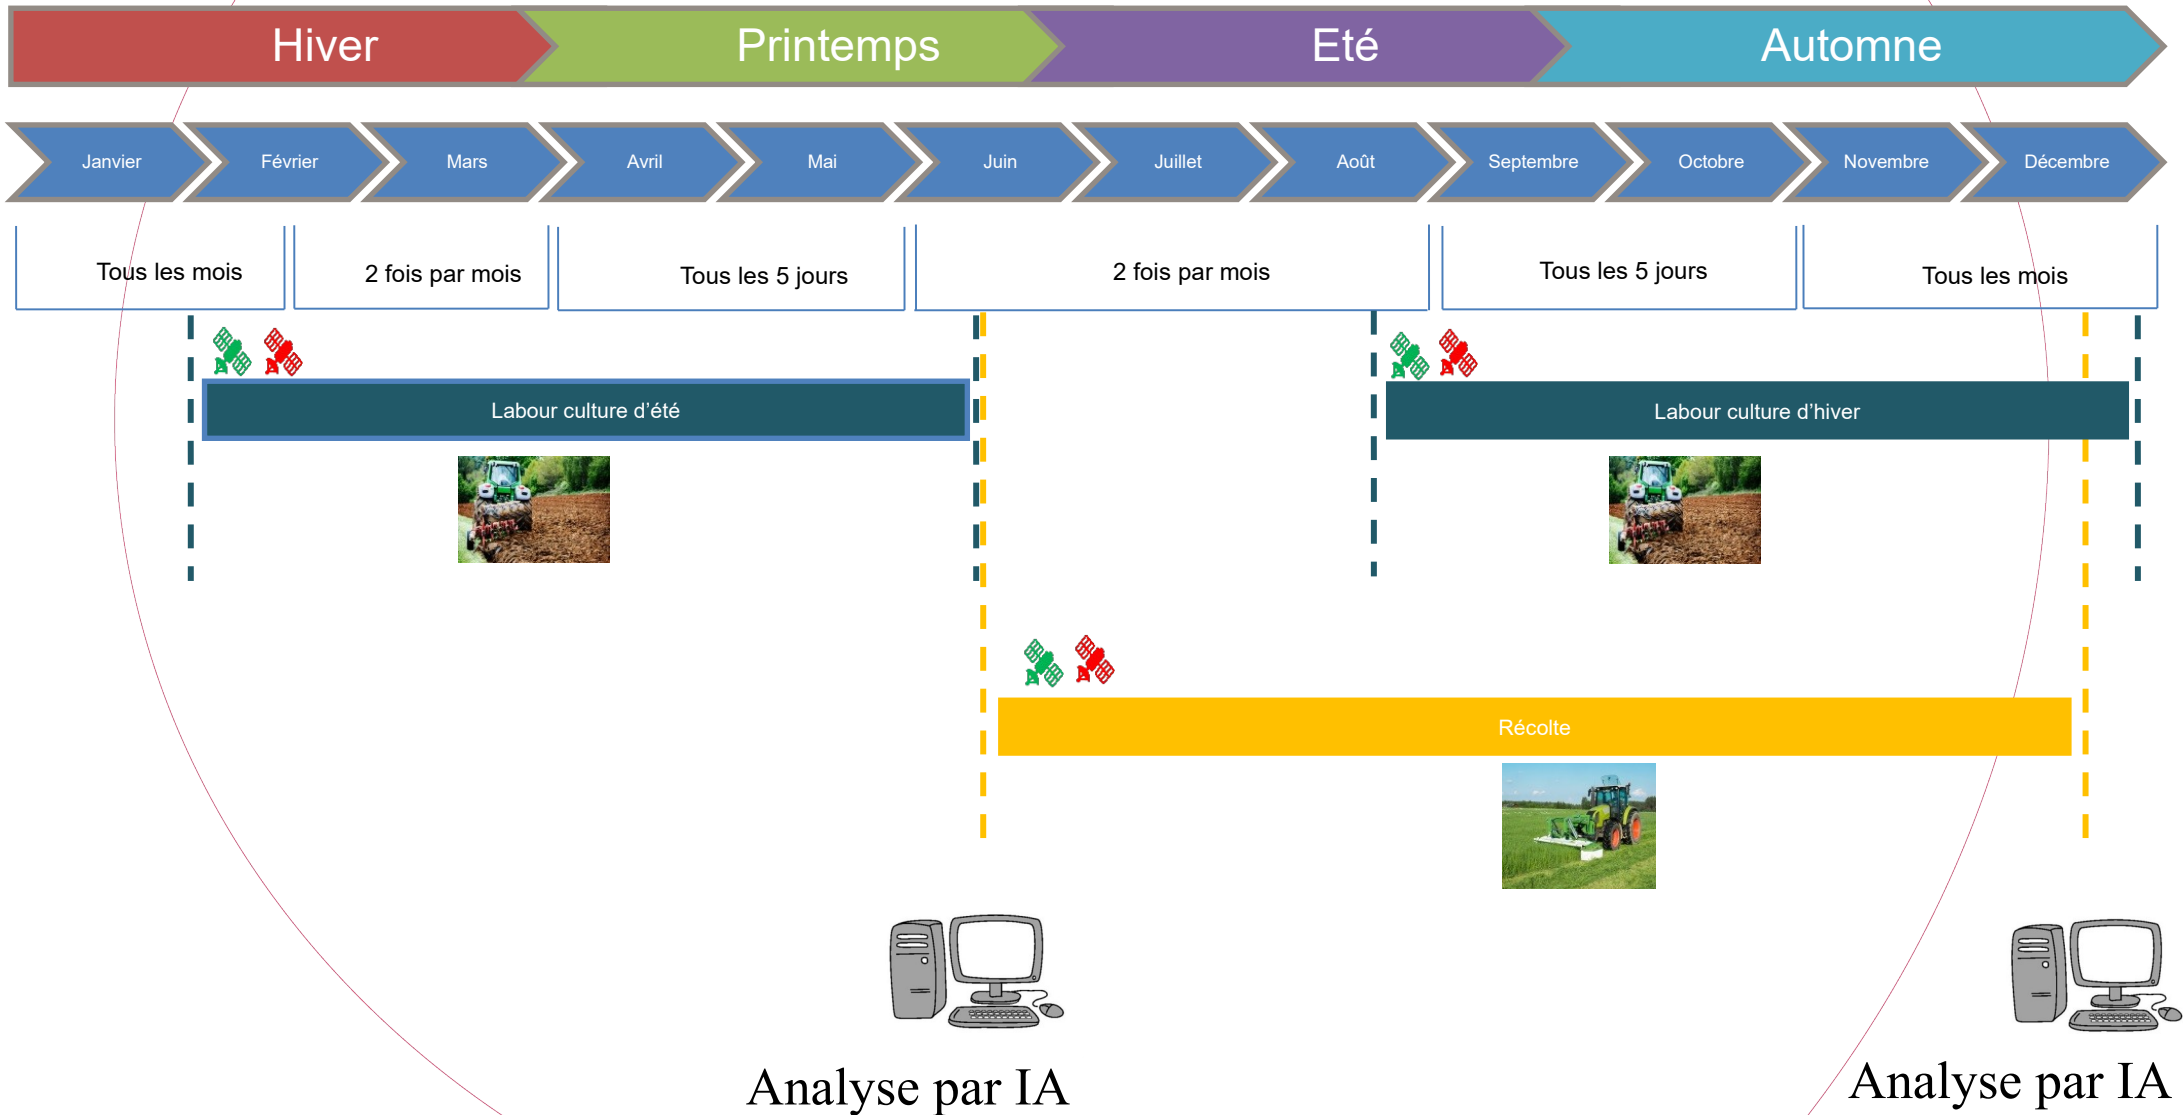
Hiver | Printemps | Eté | Automne

Janvier | Février | Mars | Avril | Mai | Juin | Juillet | Août | Septembre | Octobre | Novembre | Décembre

Tous les mois | 2 fois par mois | Tous les 5 jours | 2 fois par mois | Tous les 5 jours | Tous les mois

Labour culture d'été

Labour culture d'hiver

Récolte

Analyse par IA

Analyse par IA